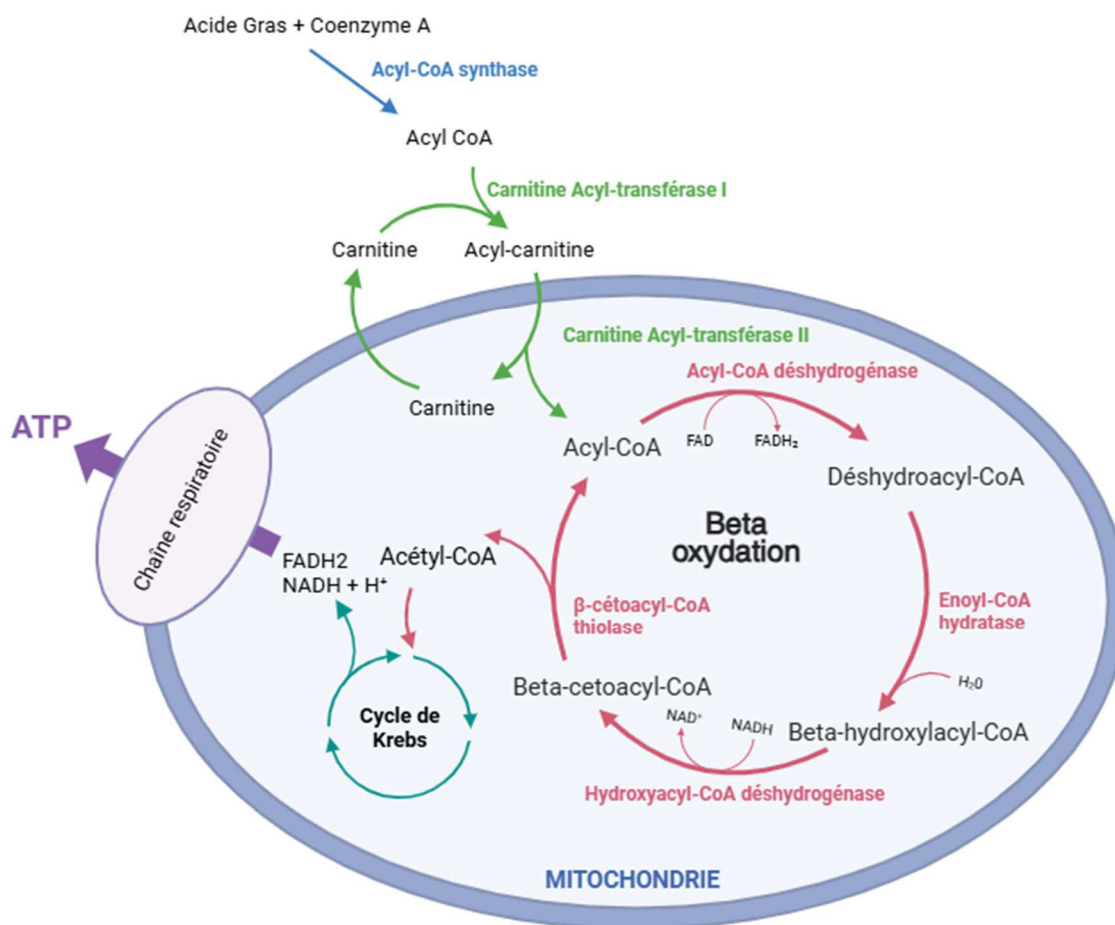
Acide Gras + Coenzyme A

Acyl-CoA synthase

Acyl CoA

Carnitine Acyl-transférase I

Carnitine

Acyl-carnitine

Carnitine Acyl-transférase II

Carnitine

Acyl-CoA déshydrogénase

ATP

Chaîne respiratoire

Acyl-CoA

FAD

$FADH_2$

Déshydroacyl-CoA

Beta oxydation

FADH2
NADH + $H^+$

Acétyl-CoA

β-cétoacyl-CoA thiolase

Enoyl-CoA hydratase

$H_20$

Cycle de Krebs

Beta-cetoacyl-CoA

$NAD^+$

NADH

Beta-hydroxylacyl-CoA

Hydroxyacyl-CoA déshydrogénase

MITOCHONDRIE